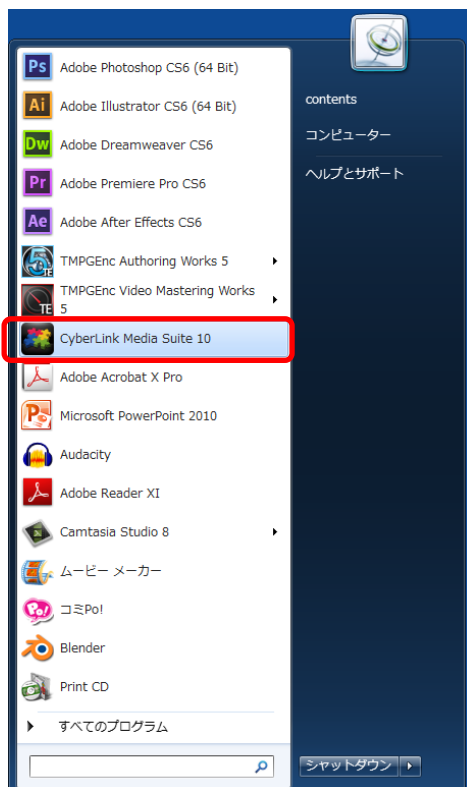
Ps Adobe Photoshop CS6 (64 Bit)
Ai Adobe Illustrator CS6 (64 Bit)
Dw Adobe Dreamweaver CS6
Pr Adobe Premiere Pro CS6
Ae Adobe After Effects CS6
TMPGEnc Authoring Works 5
TMPGEnc Video Mastering Works 5
CyberLink Media Suite 10
Adobe Acrobat X Pro
Microsoft PowerPoint 2010
Audacity
Adobe Reader XI
Camtasia Studio 8
ムービー メーカー
コミPo!
Blender
Print CD
すべてのプログラム

contents
コンピューター
ヘルプとサポート
シャットダウン